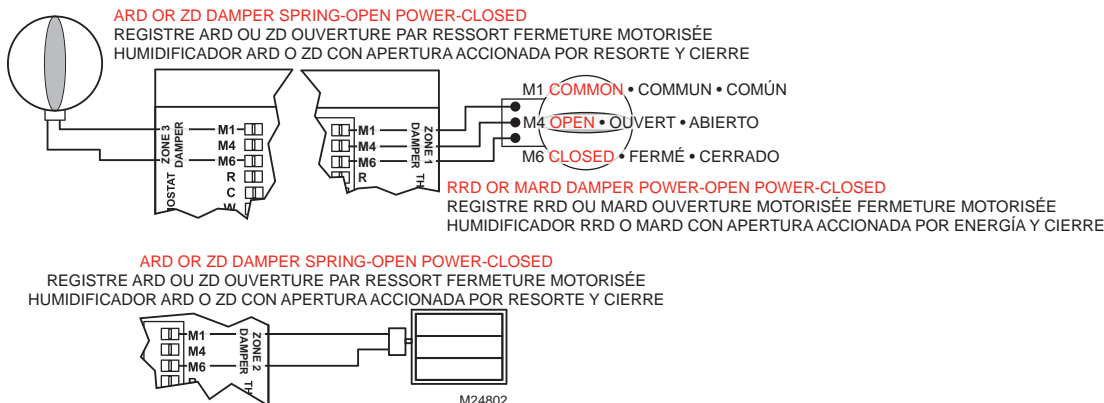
ARD OR ZD DAMPER SPRING-OPEN POWER-CLOSED
REGISTRE ARD OU ZD OUVERTURE PAR RESSORT FERMETURE MOTORISÉE
HUMIDIFICADOR ARD O ZD CON APERTURA ACCIONADA POR RESORTE Y CIERRE

ZONE 3 DAMPER
OSTAT
M1
M4
M6
R
C
W

M1
M4
M6
R
ZONE 1 DAMPER
TH

M1 COMMON • COMMUN • COMÚN
M4 OPEN • OUVERT • ABIERTO
M6 CLOSED • FERMÉ • CERRADO

RRD OR MARD DAMPER POWER-OPEN POWER-CLOSED
REGISTRE RRD OU MARD OUVERTURE MOTORISÉE FERMETURE MOTORISÉE
HUMIDIFICADOR RRD O MARD CON APERTURA ACCIONADA POR ENERGÍA Y CIERRE

ARD OR ZD DAMPER SPRING-OPEN POWER-CLOSED
REGISTRE ARD OU ZD OUVERTURE PAR RESSORT FERMETURE MOTORISÉE
HUMIDIFICADOR ARD O ZD CON APERTURA ACCIONADA POR RESORTE Y CIERRE

M1
M4
M6
ZONE 2 DAMPER
TH

M24802